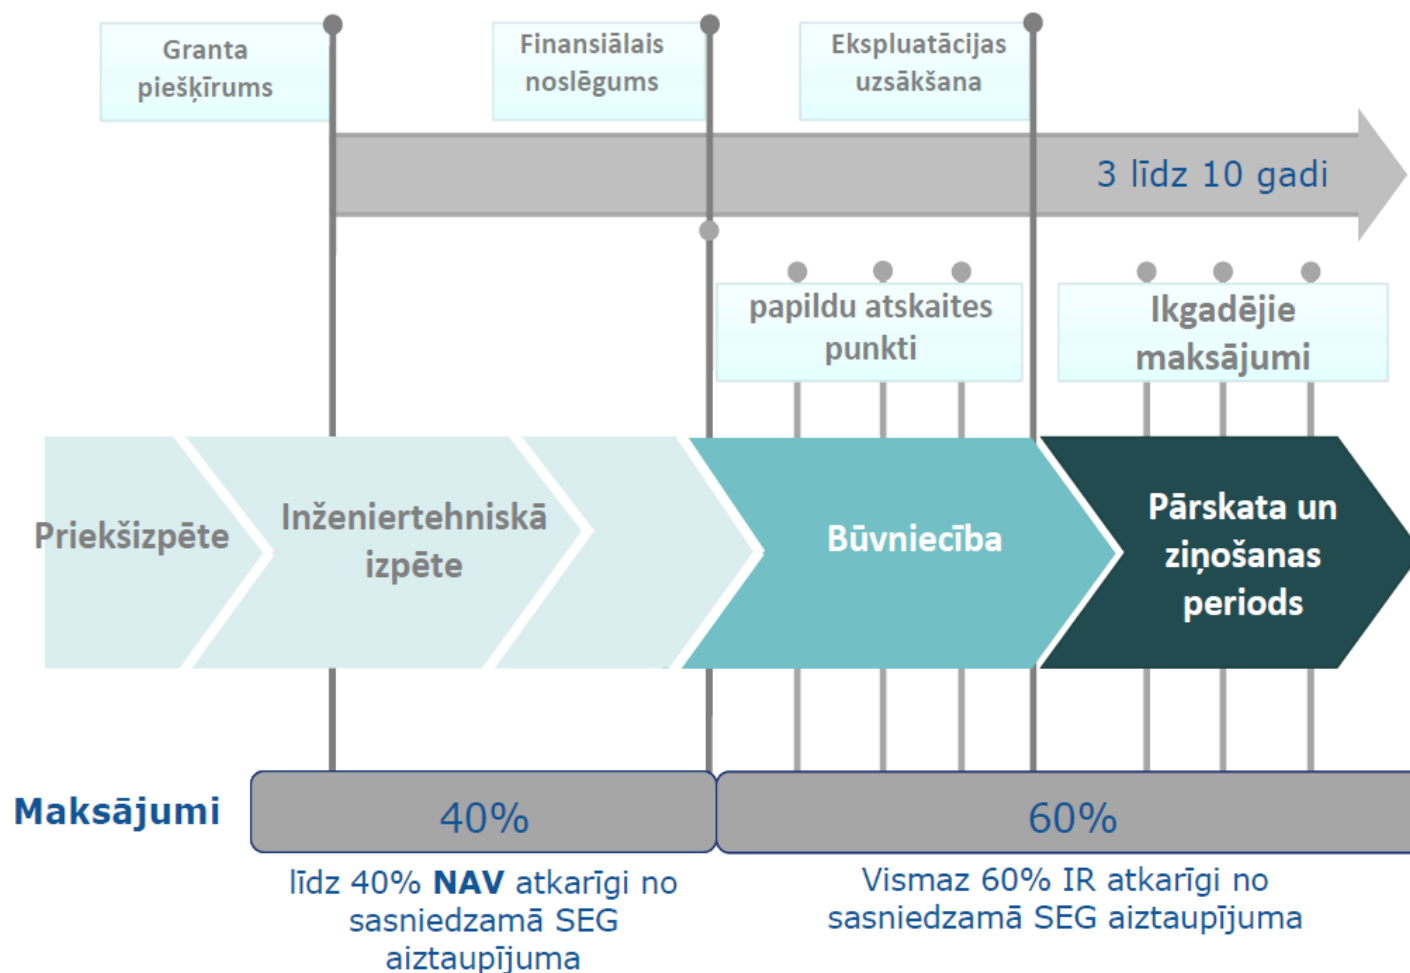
Granta piešķīrums

Finansiālais noslēgums

Ekspluatācijas uzsākšana

3 līdz 10 gadi

papildu atskaites punkti

Ikgadējie maksājumi

Priekšizpēte

Inženiertehniskā izpēte

Būvniecība

Pārskata un ziņošanas periods

Maksājumi

40%

60%

līdz 40% **NAV** atkarīgi no sasniedzamā SEG aiztaupījuma

Vismaz 60% IR atkarīgi no sasniedzamā SEG aiztaupījuma